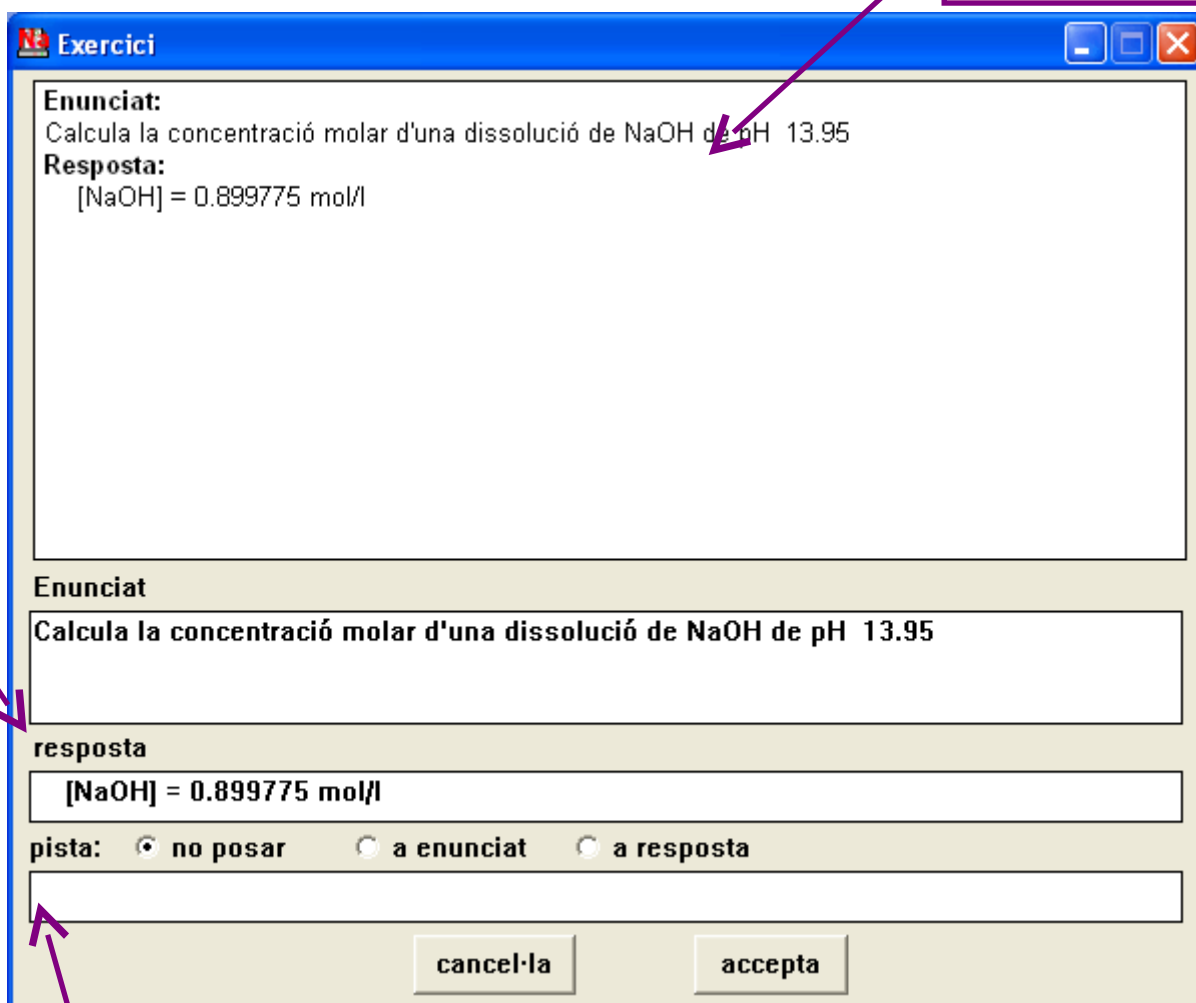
Exercici

Enunciat:
Calcula la concentració molar d'una dissolució de NaOH de pH 13.95
Resposta:
[NaOH] = 0.899775 mol/l

Enunciat
Calcula la concentració molar d'una dissolució de NaOH de pH 13.95

resposta
[NaOH] = 0.899775 mol/l

pista: no posar a enunciat a resposta

cancel·la accepta